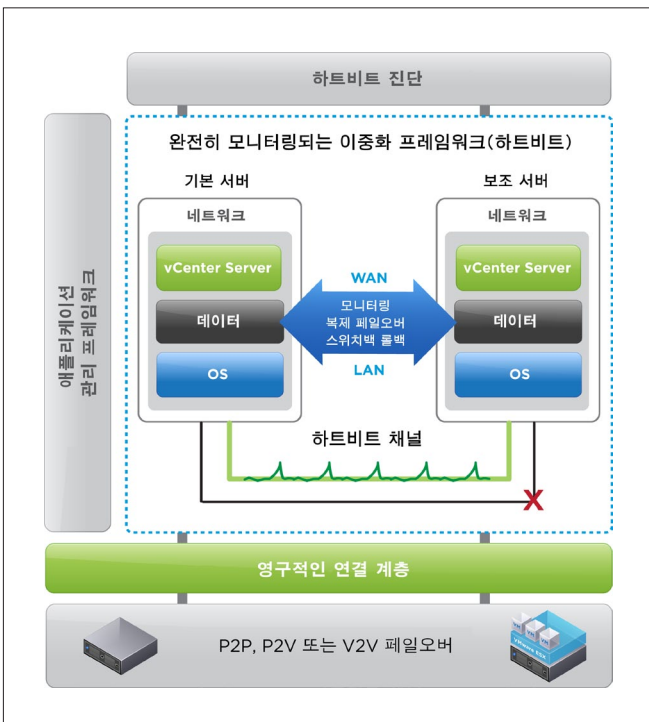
하트비트 진단

애플리케이션 관리 프레임워크

완전히 모니터링되는 이중화 프레임워크(하트비트)

기본 서버

네트워크

vCenter Server

데이터

OS

보조 서버

네트워크

vCenter Server

데이터

OS

WAN

모니터링
복제 페일오버
스위치백 롤백

LAN

하트비트 채널

X

영구적인 연결 계층

P2P, P2V 또는 V2V 페일오버

VMware ESX